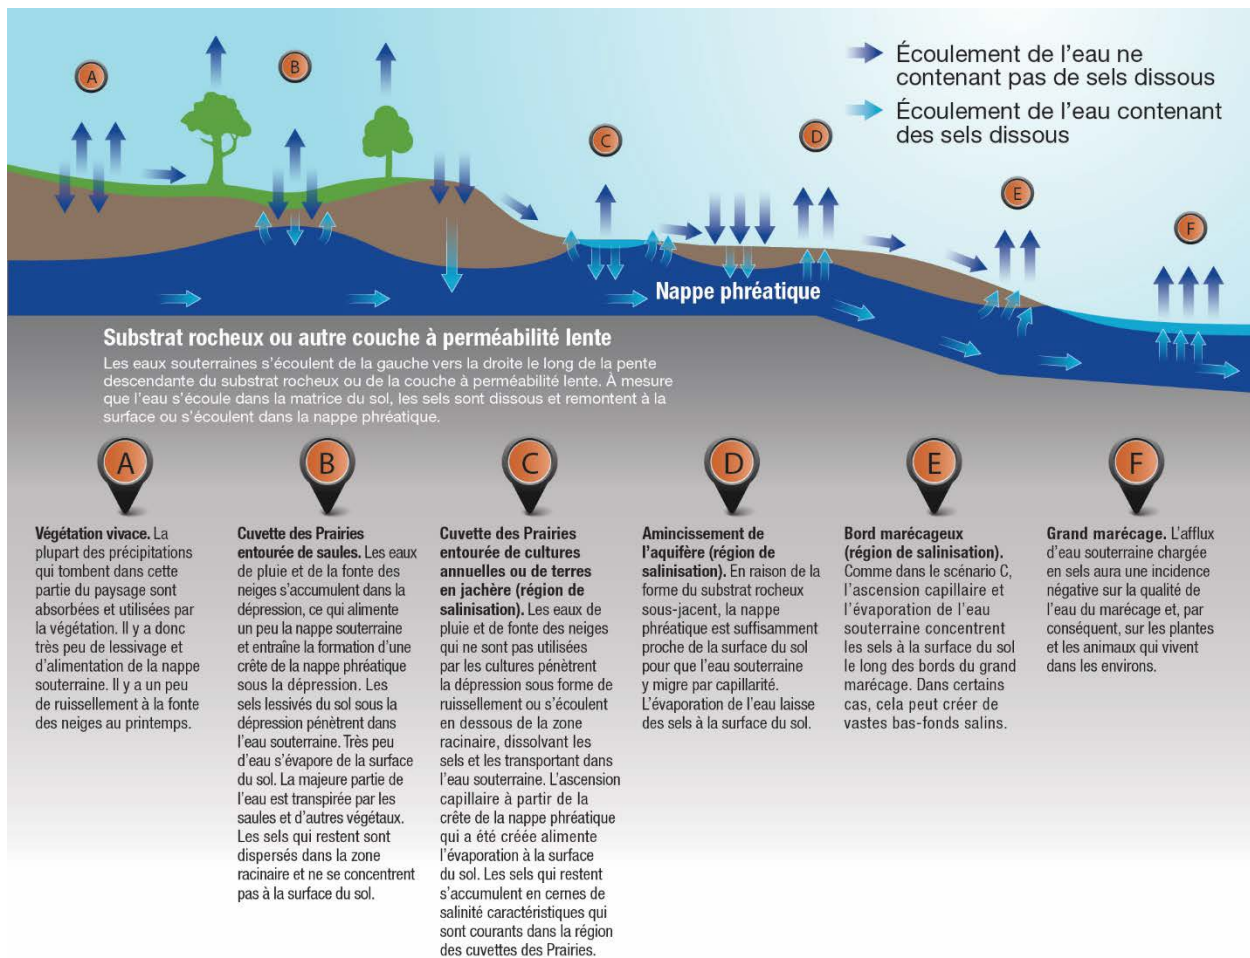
A

B

C

D

E

F

Écoulement de l'eau ne contenant pas de sels dissous

Écoulement de l'eau contenant des sels dissous

Nappe phréatique

Substrat rocheux ou autre couche à perméabilité lente

Les eaux souterraines s'écoulent de la gauche vers la droite le long de la pente descendante du substrat rocheux ou de la couche à perméabilité lente. À mesure que l'eau s'écoule dans la matrice du sol, les sels sont dissous et remontent à la surface ou s'écoulent dans la nappe phréatique.

A

**Végétation vivace.** La plupart des précipitations qui tombent dans cette partie du paysage sont absorbées et utilisées par la végétation. Il y a donc très peu de lessivage et d'alimentation de la nappe souterraine. Il y a un peu de ruissellement à la fonte des neiges au printemps.

B

**Cuvette des Prairies entourée de saules.** Les eaux de pluie et de la fonte des neiges s'accumulent dans la dépression, ce qui alimente un peu la nappe souterraine et entraine la formation d'une crête de la nappe phréatique sous la dépression. Les sels lessivés du sol sous la dépression pénètrent dans l'eau souterraine. Très peu d'eau s'évapore de la surface du sol. La majeure partie de l'eau est transpirée par les saules et d'autres végétaux. Les sels qui restent sont dispersés dans la zone racinaire et ne se concentrent pas à la surface du sol.

C

**Cuvette des Prairies entourée de cultures annuelles ou de terres en jachère (région de salinisation).** Les eaux de pluie et de fonte des neiges qui ne sont pas utilisées par les cultures pénètrent la dépression sous forme de ruissellement ou s'écoulent en dessous de la zone racinaire, dissolvant les sels et les transportant dans l'eau souterraine. L'ascension capillaire à partir de la crête de la nappe phréatique qui a été créée alimente l'évaporation à la surface du sol. Les sels qui restent s'accumulent en cernes de salinité caractéristiques qui sont courants dans la région des cuvettes des Prairies.

D

**Amincissement de l'aquifère (région de salinisation).** En raison de la forme du substrat rocheux sous-jacent, la nappe phréatique est suffisamment proche de la surface du sol pour que l'eau souterraine y migre par capillarité. L'évaporation de l'eau laisse des sels à la surface du sol.

E

**Bord marécageux (région de salinisation).** Comme dans le scénario C, l'ascension capillaire et l'évaporation de l'eau souterraine concentrent les sels à la surface du sol le long des bords du grand marécage. Dans certains cas, cela peut créer de vastes bas-fonds salins.

F

**Grand marécage.** L'afflux d'eau souterraine chargée en sels aura une incidence négative sur la qualité de l'eau du marécage et, par conséquent, sur les plantes et les animaux qui vivent dans les environs.